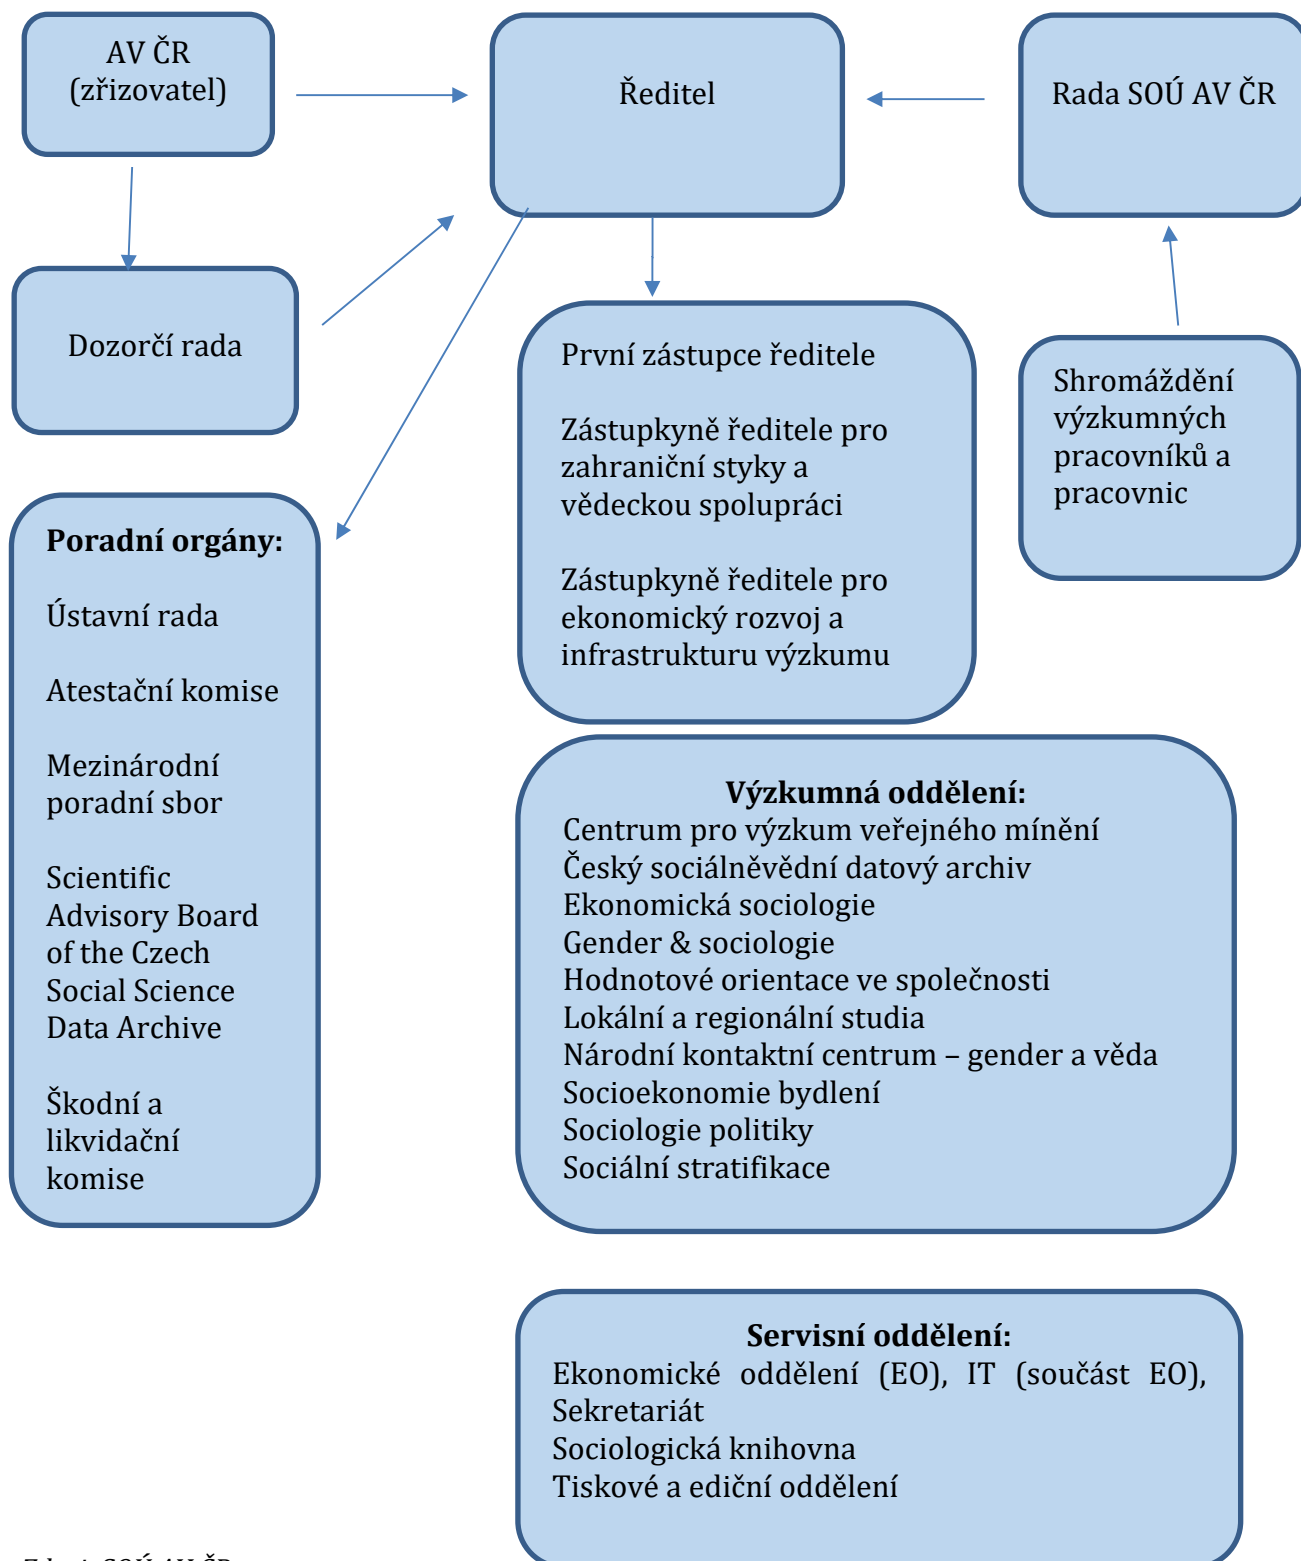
AV ČR
(zřizovatel)

Ředitel

Rada SOÚ AV ČR

Dozorčí rada

První zástupce ředitele

Zástupkyně ředitele pro zahraniční styky a vědeckou spolupráci

Zástupkyně ředitele pro ekonomický rozvoj a infrastrukturu výzkumu

Shromáždění výzkumných pracovníků a pracovnic

**Poradní orgány:**

Ústavní rada

Atestační komise

Mezinárodní poradní sbor

Scientific Advisory Board of the Czech Social Science Data Archive

Škodní a likvidační komise

**Výzkumná oddělení:**
Centrum pro výzkum veřejného mínění
Český sociálněvědní datový archiv
Ekonomická sociologie
Gender & sociologie
Hodnotové orientace ve společnosti
Lokální a regionální studia
Národní kontaktní centrum – gender a věda
Socioekonomie bydlení
Sociologie politiky
Sociální stratifikace

**Servisní oddělení:**
Ekonomické oddělení (EO), IT (součást EO), Sekretariát
Sociologická knihovna
Tiskové a ediční oddělení

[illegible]